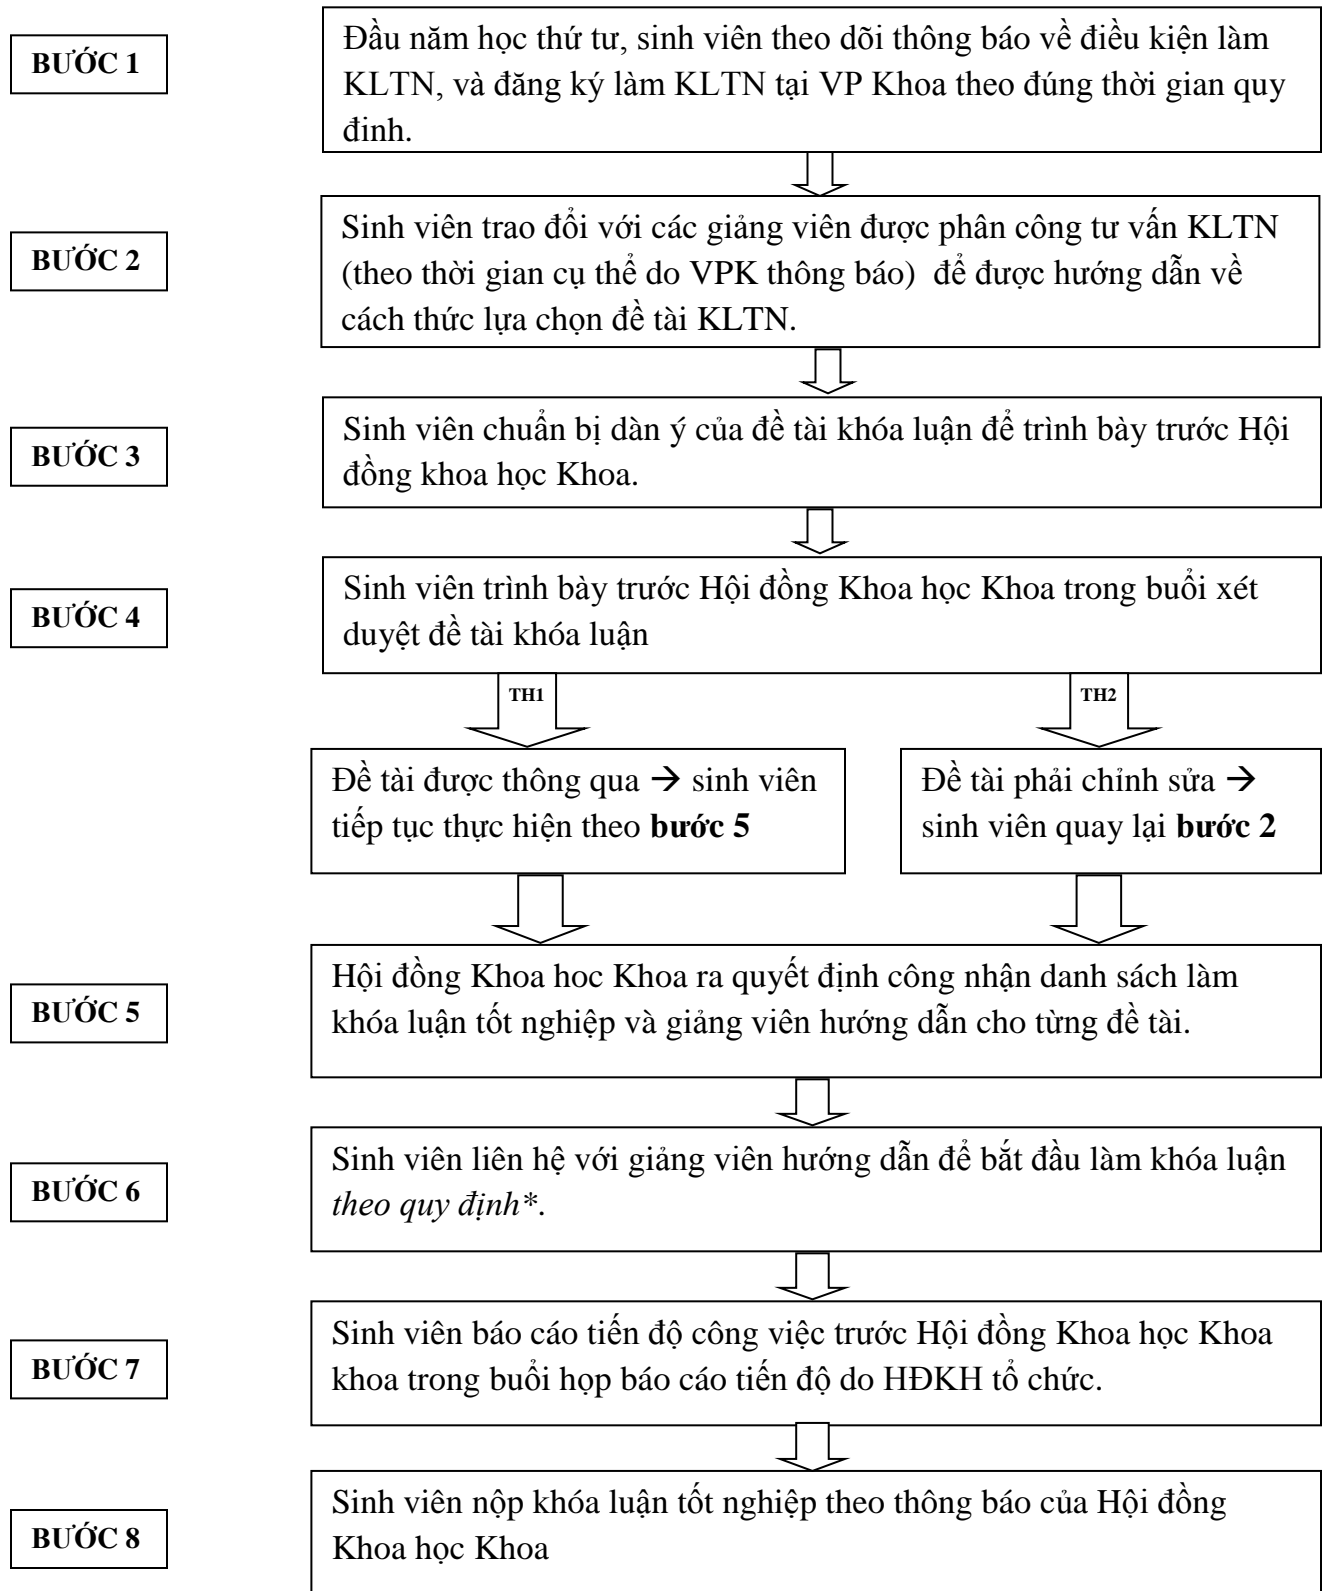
**BƯỚC 1**

Đầu năm học thứ tư, sinh viên theo dõi thông báo về điều kiện làm KLTN, và đăng ký làm KLTN tại VP Khoa theo đúng thời gian quy đinh.

**BƯỚC 2**

Sinh viên trao đổi với các giảng viên được phân công tư vấn KLTN (theo thời gian cụ thể do VPK thông báo) để được hướng dẫn về cách thức lựa chọn đề tài KLTN.

**BƯỚC 3**

Sinh viên chuẩn bị dàn ý của đề tài khóa luận để trình bày trước Hội đồng khoa học Khoa.

**BƯỚC 4**

Sinh viên trình bày trước Hội đồng Khoa học Khoa trong buổi xét duyệt đề tài khóa luận

**TH1**

**TH2**

Đề tài được thông qua → sinh viên tiếp tục thực hiện theo **bước 5**

Đề tài phải chỉnh sửa → sinh viên quay lại **bước 2**

**BƯỚC 5**

Hội đồng Khoa hoc Khoa ra quyết định công nhận danh sách làm khóa luận tốt nghiệp và giảng viên hướng dẫn cho từng đề tài.

**BƯỚC 6**

Sinh viên liên hệ với giảng viên hướng dẫn để bắt đầu làm khóa luận *theo quy định\**.

**BƯỚC 7**

Sinh viên báo cáo tiến độ công việc trước Hội đồng Khoa học Khoa khoa trong buổi họp báo cáo tiến độ do HĐKH tổ chức.

**BƯỚC 8**

Sinh viên nộp khóa luận tốt nghiệp theo thông báo của Hội đồng Khoa học Khoa